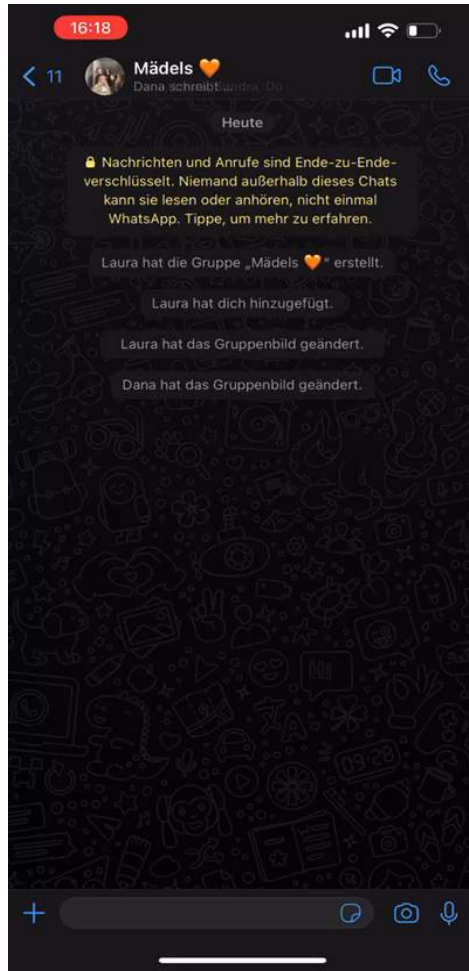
16:18

11

Mädels 🧡

Dana schreibtiandra, Du

Heute

🔒 Nachrichten und Anrufe sind Ende-zu-Ende-verschlüsselt. Niemand außerhalb dieses Chats kann sie lesen oder anhören, nicht einmal WhatsApp. Tippe, um mehr zu erfahren.

Laura hat die Gruppe „Mädels 🧡" erstellt.

Laura hat dich hinzugefügt.

Laura hat das Gruppenbild geändert.

Dana hat das Gruppenbild geändert.